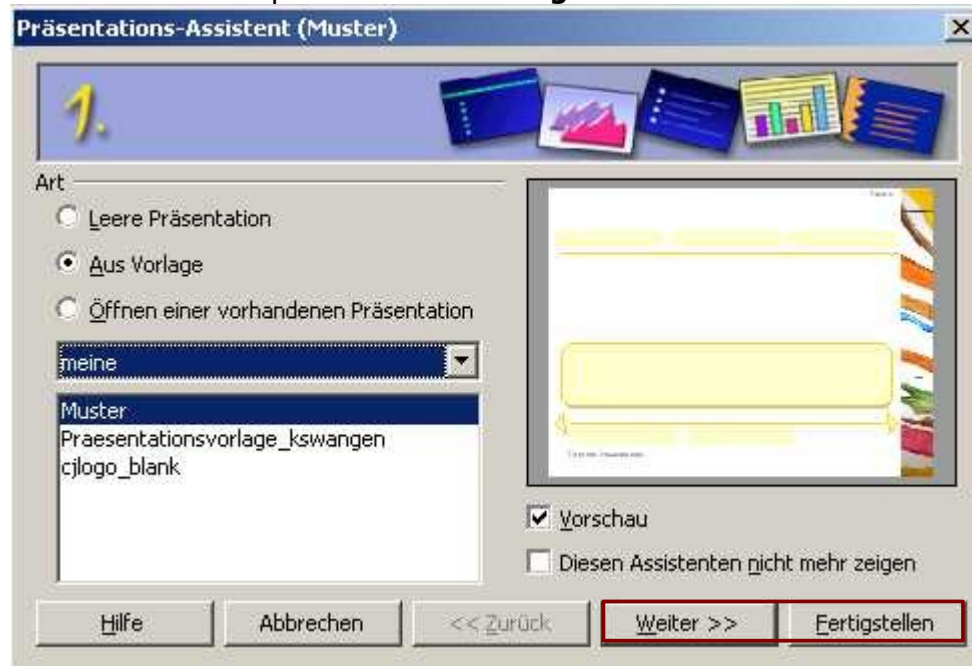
Präsentations-Assistent (Muster)

1.

Art

Leere Präsentation

Aus Vorlage

Öffnen einer vorhandenen Präsentation

meine

Muster
Praesentationsvorlage_kswangen
cjlogo_blank

Vorschau

Diesen Assistenten nicht mehr zeigen

Hilfe

Abbrechen

<< Zurück

Weiter >>

Fertigstellen